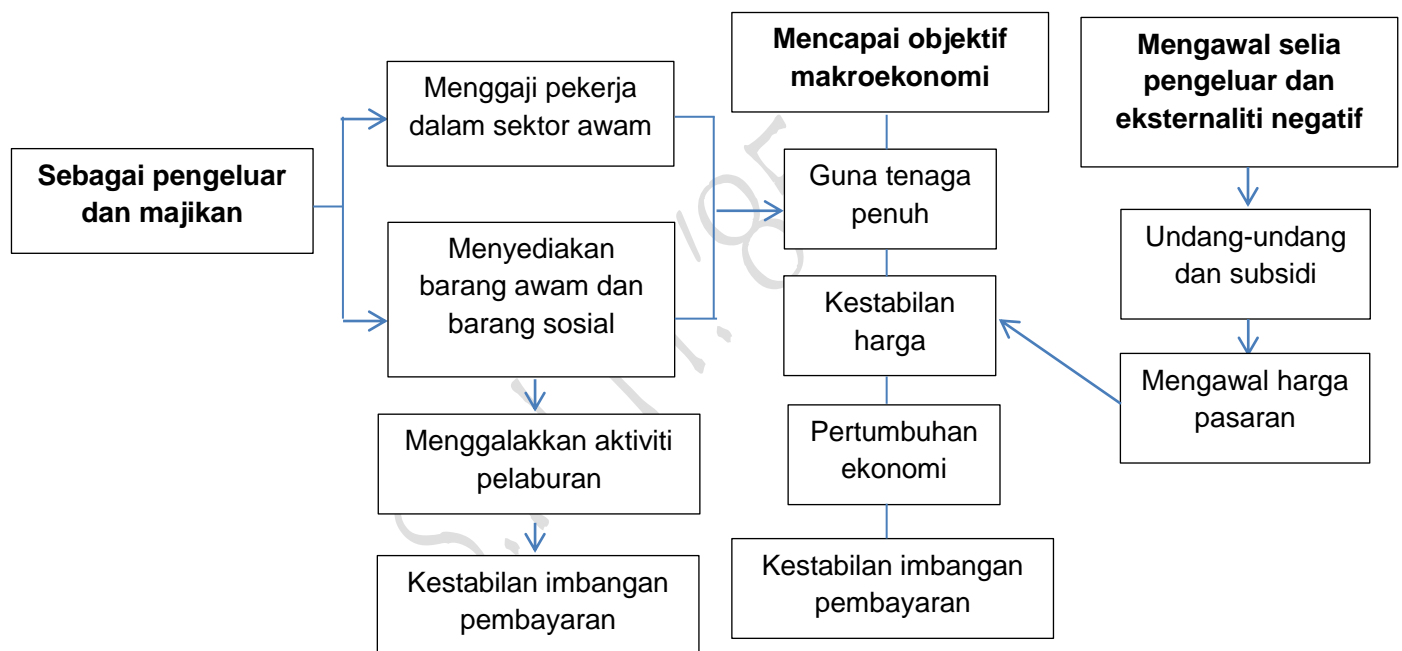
Sebagai pengeluar dan majikan

Menggaji pekerja dalam sektor awam

Menyediakan barang awam dan barang sosial

Menggalakkan aktiviti pelaburan

Kestabilan imbangan pembayaran

Mencapai objektif makroekonomi

Guna tenaga penuh

Kestabilan harga

Pertumbuhan ekonomi

Kestabilan imbangan pembayaran

Mengawal selia pengeluar dan eksternaliti negatif

Undang-undang dan subsidi

Mengawal harga pasaran